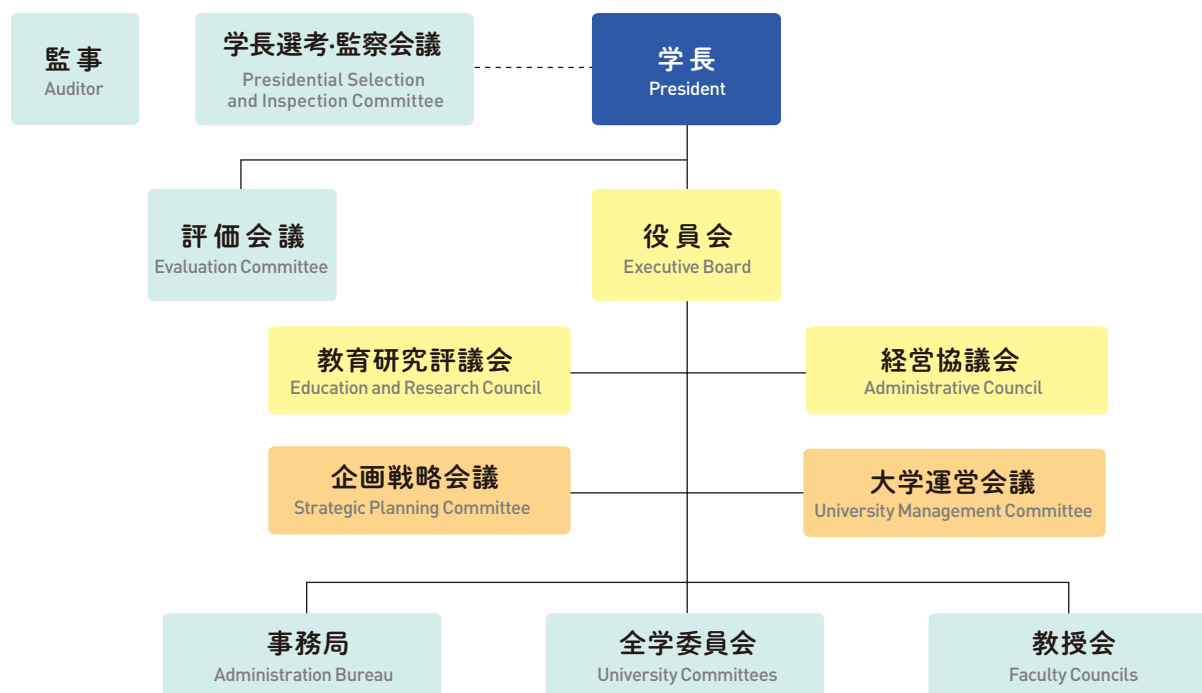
監事
Auditor

学長選考·監察会議
Presidential Selection and Inspection Committee

学長
President

評価会議
Evaluation Committee

役員会
Executive Board

教育研究評議会
Education and Research Council

経営協議会
Administrative Council

企画戦略会議
Strategic Planning Committee

大学運営会議
University Management Committee

事務局
Administration Bureau

全学委員会
University Committees

教授会
Faculty Councils